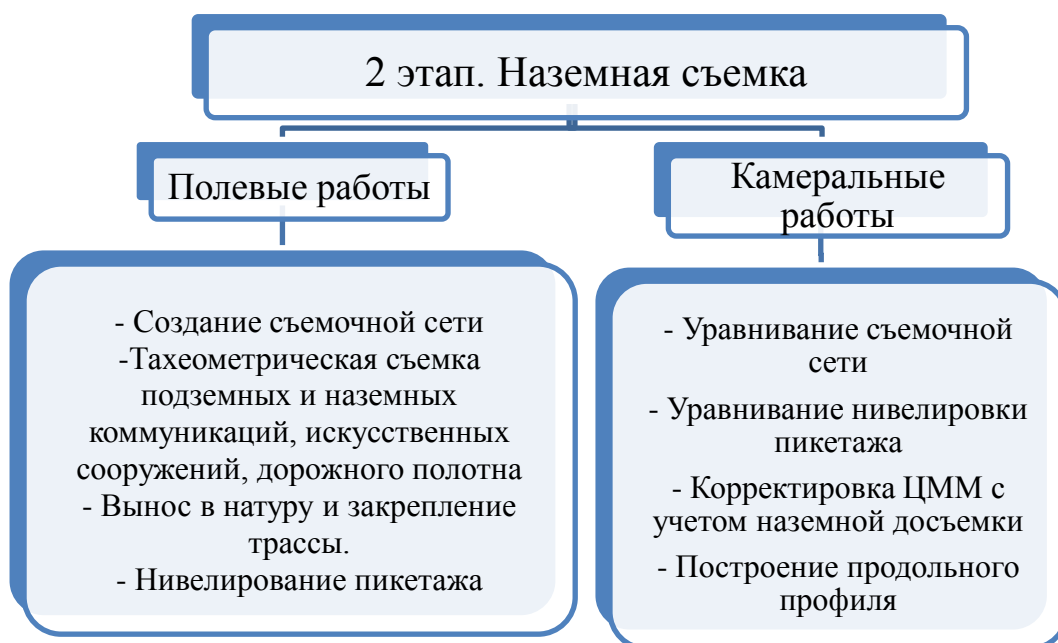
2 этап. Наземная съемка

Полевые работы

Камеральные работы

- Создание съемочной сети
-Тахеометрическая съемка подземных и наземных коммуникаций, искусственных сооружений, дорожного полотна
- Вынос в натуру и закрепление трассы.
- Нивелирование пикетажа

- Уравнивание съемочной сети
- Уравнивание нивелировки пикетажа
- Корректировка ЦММ с учетом наземной досъемки
- Построение продольного профиля